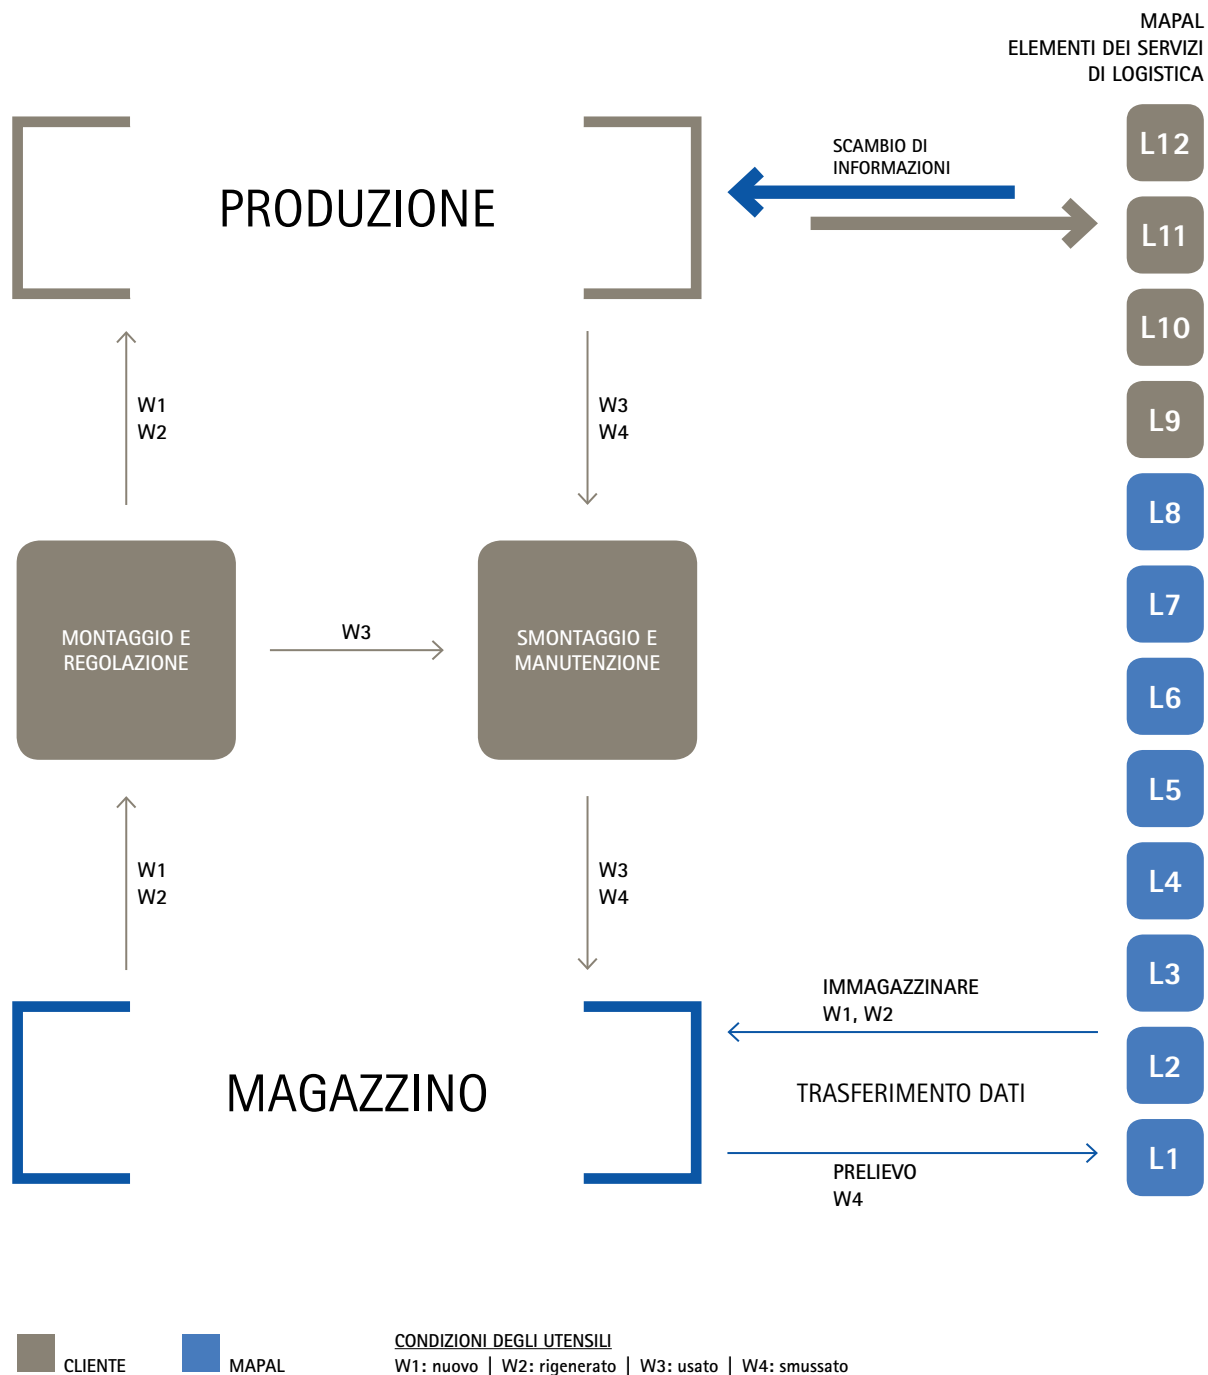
MAPAL
ELEMENTI DEI SERVIZI
DI LOGISTICA

PRODUZIONE

SCAMBIO DI
INFORMAZIONI

L12
L11
L10
L9
L8
L7
L6
L5
L4
L3
L2
L1

W1
W2

W3
W4

MONTAGGIO E
REGOLAZIONE

W3

SMONTAGGIO E
MANUTENZIONE

W1
W2

W3
W4

IMMAGAZZINARE
W1, W2

MAGAZZINO

TRASFERIMENTO DATI

PRELIEVO
W4

CLIENTE

MAPAL

CONDIZIONI DEGLI UTENSILI
W1: nuovo | W2: rigenerato | W3: usato | W4: smussato